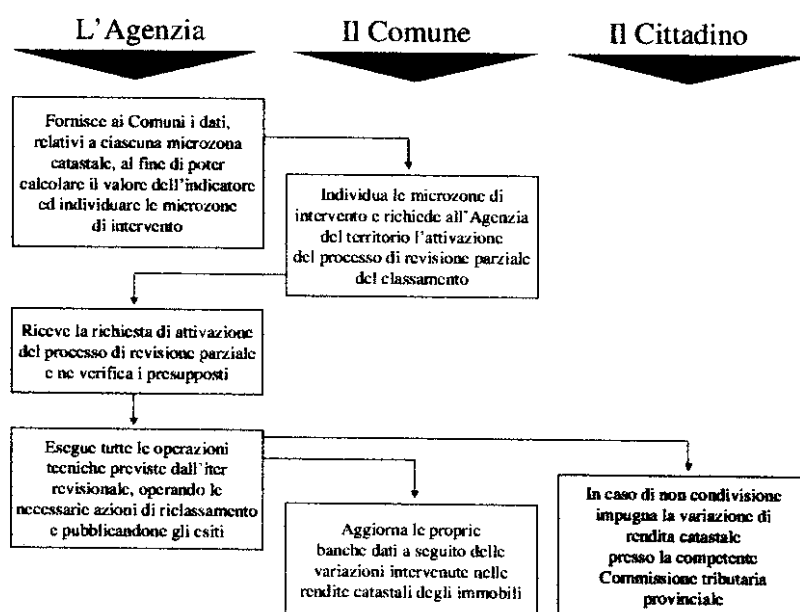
L'Agenzia

Il Comune

Il Cittadino

Fornisce ai Comuni i dati, relativi a ciascuna microzona catastale, al fine di poter calcolare il valore dell'indicatore ed individuare le microzone di intervento

Individua le microzone di intervento e richiede all'Agenzia del territorio l'attivazione del processo di revisione parziale del classamento

Riceve la richiesta di attivazione del processo di revisione parziale e ne verifica i presupposti

Esegue tutte le operazioni tecniche previste dall'iter revisionale, operando le necessarie azioni di riclassamento e pubblicandone gli esiti

Aggiorna le proprie banche dati a seguito delle variazioni intervenute nelle rendite catastali degli immobili

In caso di non condivisione impugna la variazione di rendita catastale presso la competente Commissione tributaria provinciale